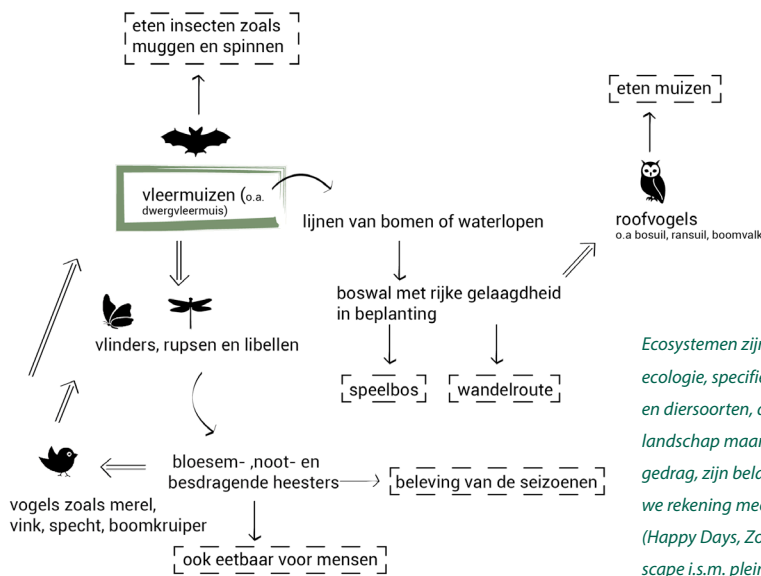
eten insecten zoals muggen en spinnen

vleermuizen (o.a. dwergvleermuis)

lijnen van bomen of waterlopen

eten muizen

roofvogels
o.a bosuil, ransuil, boomvalk

boswal met rijke gelaagdheid in beplanting

vlinders, rupsen en libellen

speelbos

wandelroute

Ecosystemen zijn
ecologie, specifie
en diersoorten, c
landschap maar
gedrag, zijn belc
we rekening mee
(Happy Days, Zc
scape i.s.m. plein

bloesem- ,noot- en besdragende heesters

beleving van de seizoenen

vogels zoals merel, vink, specht, boomkruiper

ook eetbaar voor mensen